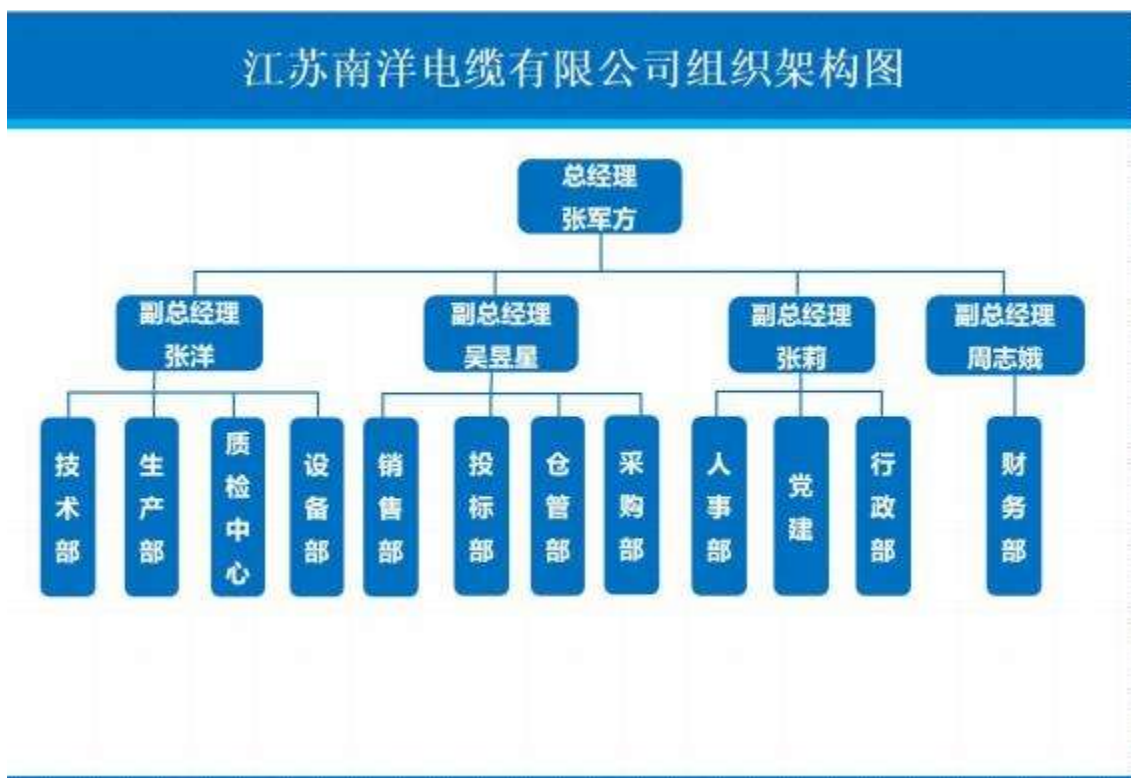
江苏南洋电缆有限公司组织架构图

总经理
张军方

副总经理
张洋

副总经理
吴昱星

副总经理
张莉

副总经理
周志娥

技术部

生产部

质检中心

设备部

销售部

投标部

仓管部

采购部

人事部

党建

行政部

财务部